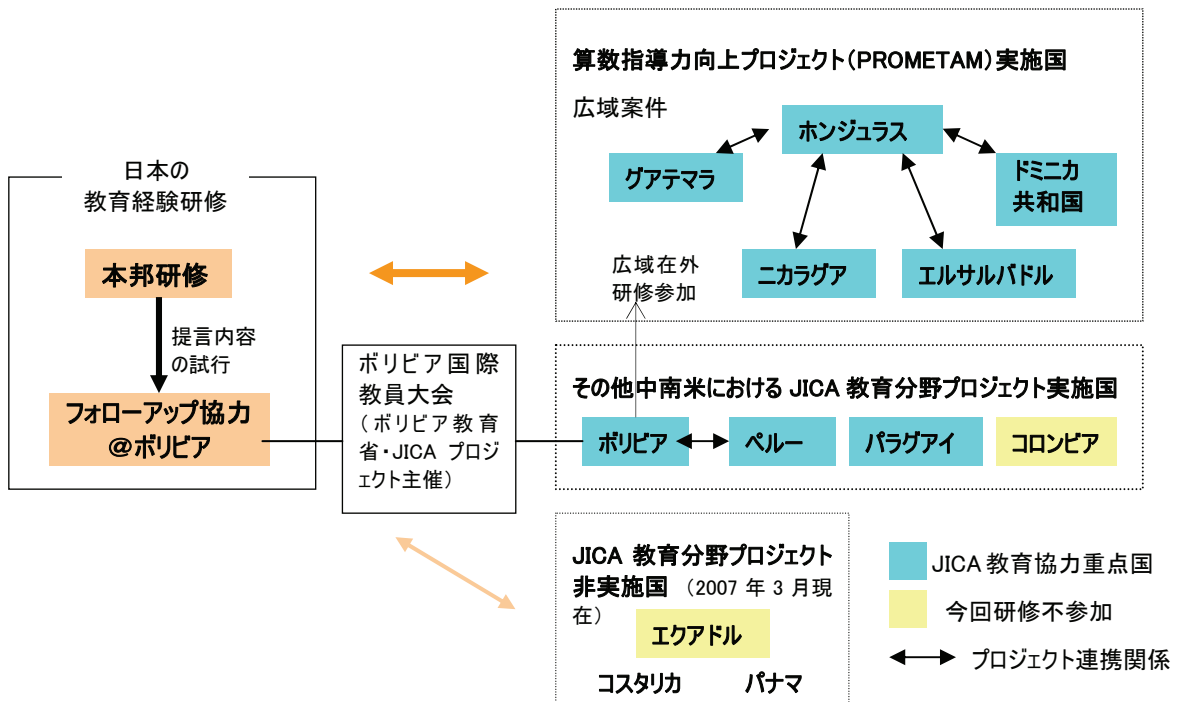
日本の
教育経験研修

本邦研修

提言内容
の試行

フォローアップ協力
＠ボリビア

ボリビア国際教員大会
（ボリビア教育省・JICA プロジェクト主催）

算数指導力向上プロジェクト（PROMETAM）実施国

広域案件

ホンジュラス

グアテマラ

ドミニカ
共和国

ニカラグア

エルサルバドル

広域在外
研修参加

その他中南米における JICA 教育分野プロジェクト実施国

ボリビア

ペルー

パラグアイ

コロンビア

JICA 教育分野プロジェクト非実施国 （2007 年 3 月現在）

エクアドル

コスタリカ

パナマ

JICA 教育協力重点国

今回研修不参加

プロジェクト連携関係